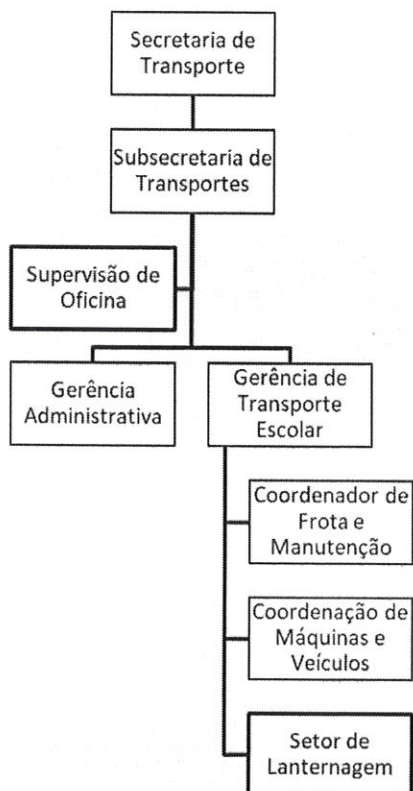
Secretaria de Transporte

Subsecretaria de Transportes

Supervisão de Oficina

Gerência Administrativa

Gerência de Transporte Escolar

Coordenador de Frota e Manutenção

Coordenação de Máquinas e Veículos

Setor de Lanternagem